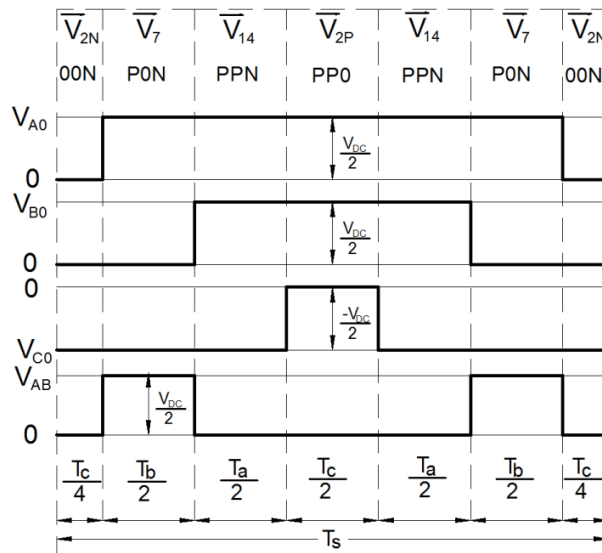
$\overline{V}_{2N}$ $\overline{V}_{7}$ $\overline{V}_{14}$ $\overline{V}_{2P}$ $\overline{V}_{14}$ $\overline{V}_{7}$ $\overline{V}_{2N}$

00N P0N PPN PP0 PPN P0N 00N

$V_{A0}$

$\frac{V_{DC}}{2}$

0

$V_{B0}$

$\frac{V_{DC}}{2}$

0

0

$\frac{-V_{DC}}{2}$

$V_{C0}$

$V_{AB}$

$\frac{V_{DC}}{2}$

0

$\frac{T_c}{4}$ $\frac{T_b}{2}$ $\frac{T_a}{2}$ $\frac{T_c}{2}$ $\frac{T_a}{2}$ $\frac{T_b}{2}$ $\frac{T_c}{4}$

$T_s$